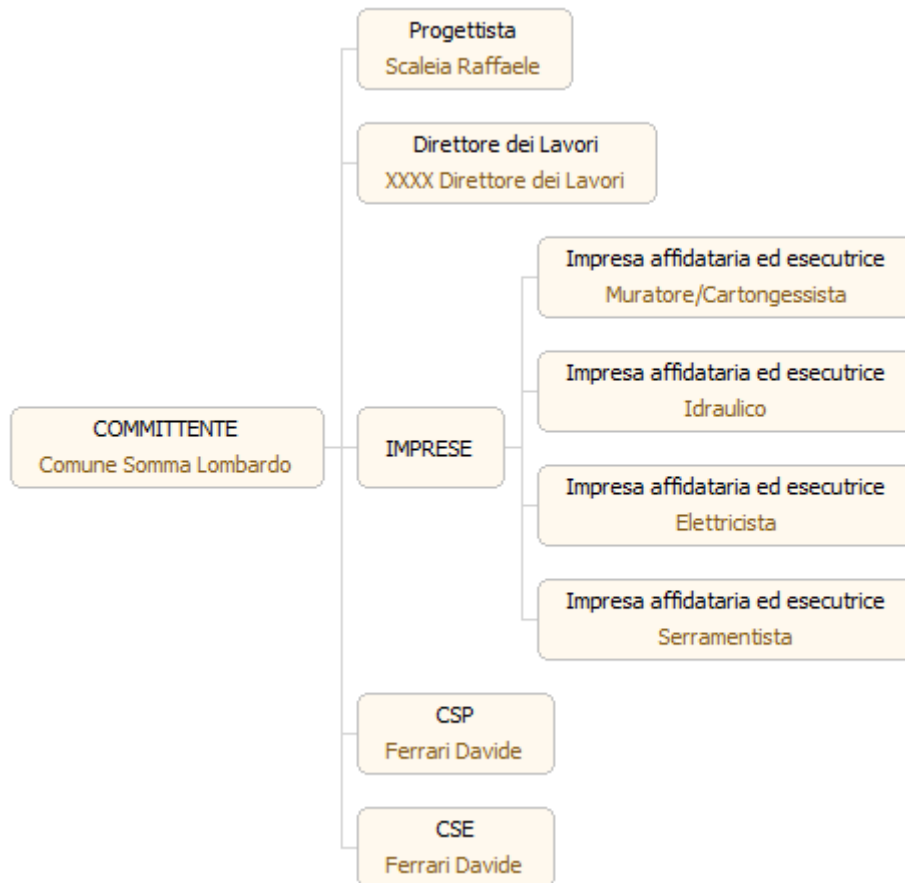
COMMITTENTE
Comune Somma Lombardo

Progettista
Scaleia Raffaele

Direttore dei Lavori
XXXX Direttore dei Lavori

IMPRESE

Impresa affidataria ed esecutrice
Muratore/Cartongessista

Impresa affidataria ed esecutrice
Idraulico

Impresa affidataria ed esecutrice
Elettricista

Impresa affidataria ed esecutrice
Serramentista

CSP
Ferrari Davide

CSE
Ferrari Davide